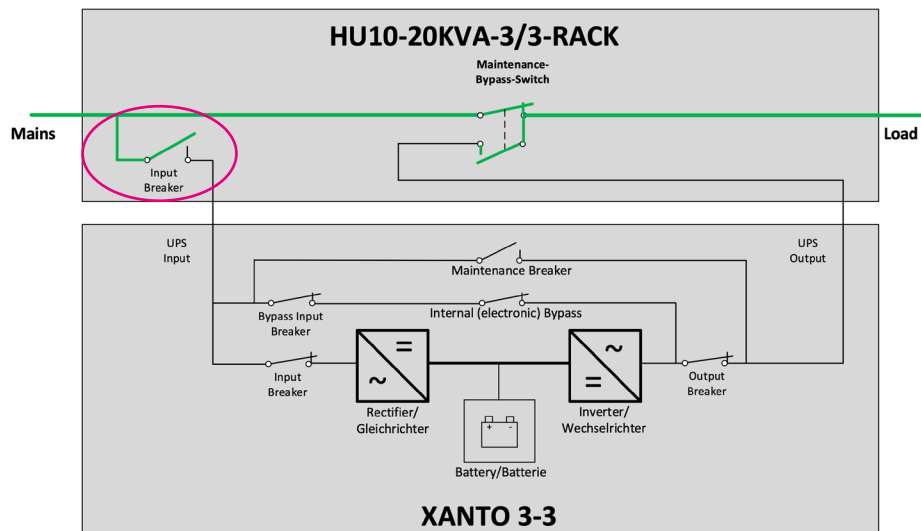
HU10-20KVA-3/3-RACK

Maintenance-Bypass-Switch

Mains

Load

Input Breaker

UPS Input

UPS Output

Maintenance Breaker

Bypass Input Breaker

Internal (electronic) Bypass

Input Breaker

=

~

~

=

Output Breaker

Rectifier/ Gleichrichter

Inverter/ Wechselrichter

+ -

Battery/Batterie

XANTO 3-3